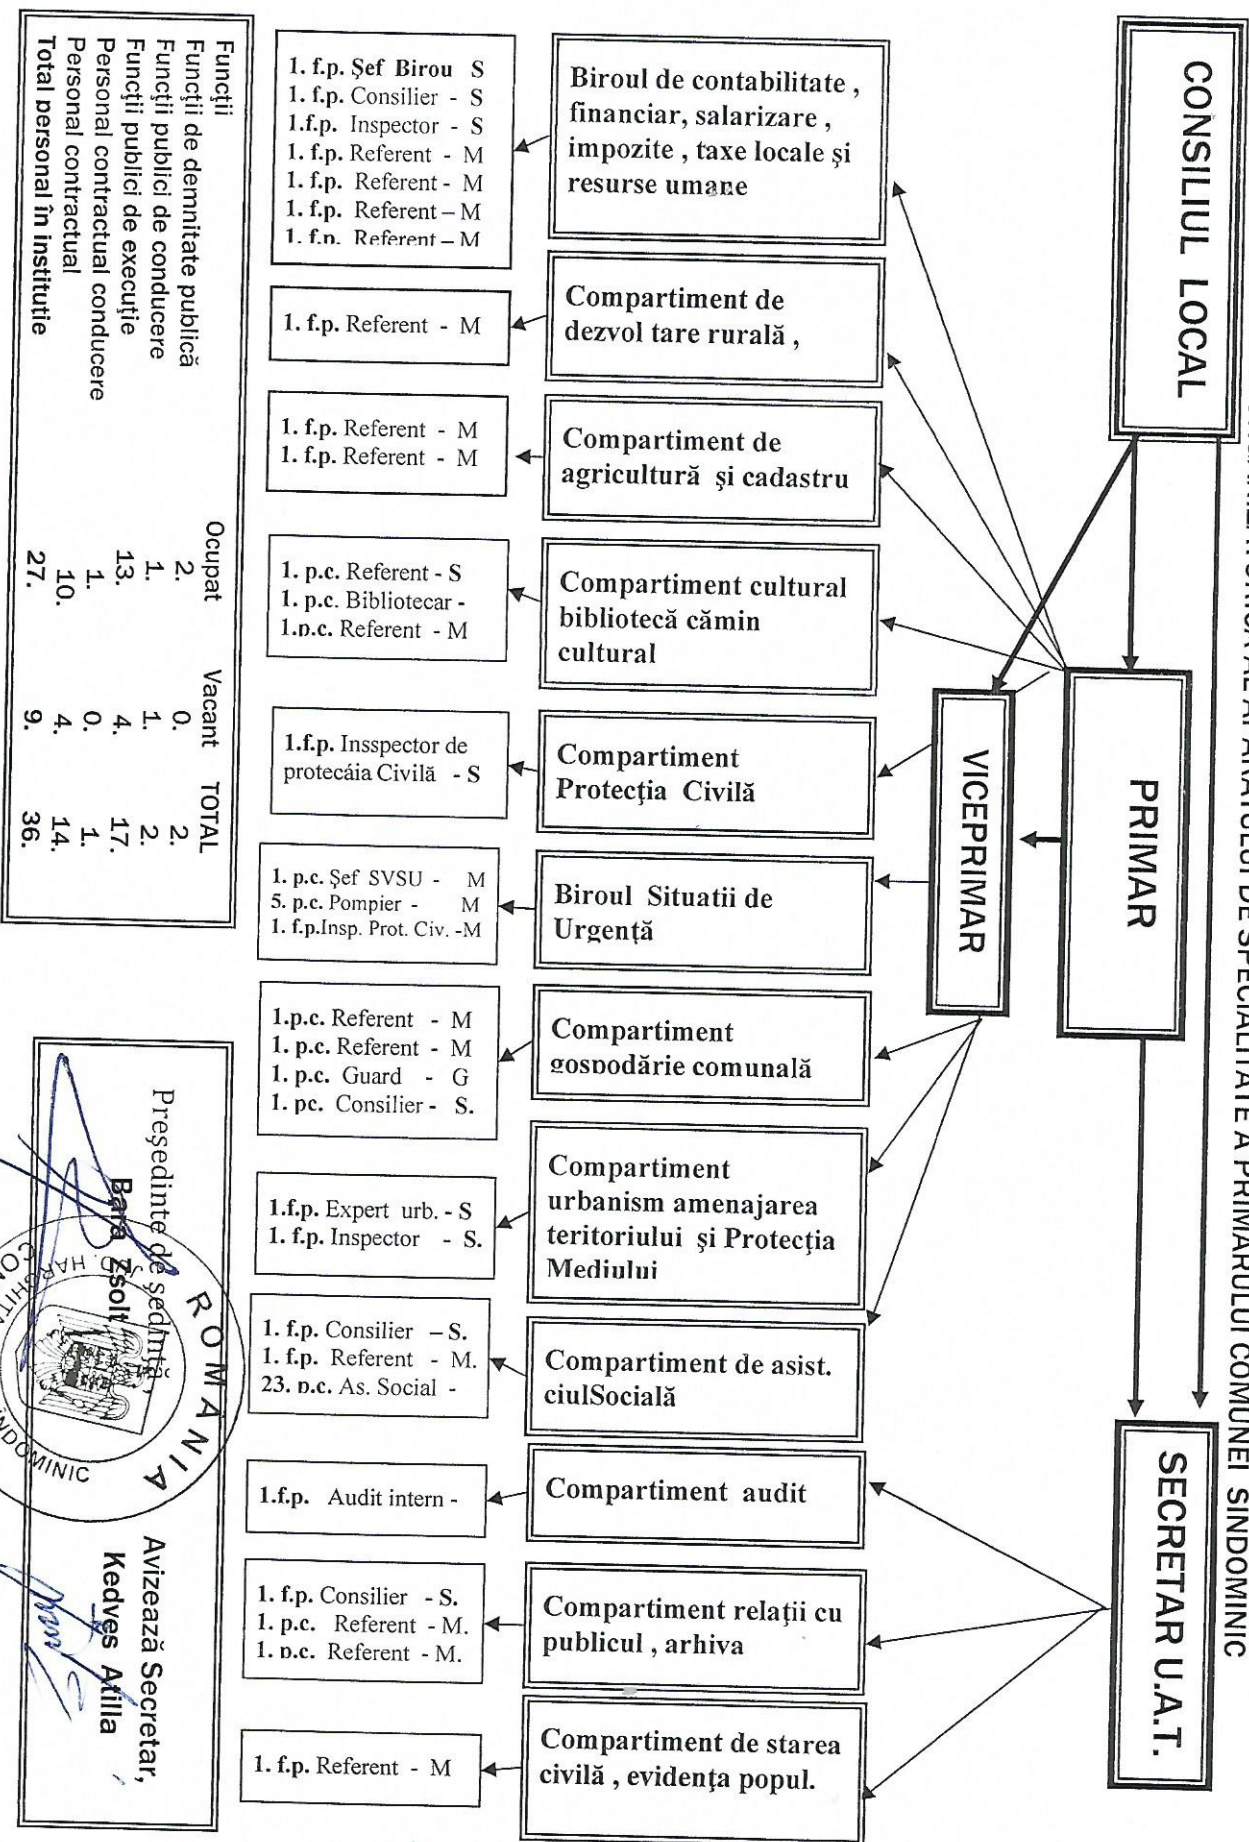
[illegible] APARATULUI DE SPECIALITATE A PRIMARULUI COMUNEI SINDOMINIC

CONSILIUL LOCAL

PRIMAR

VICEPRIMAR

SECRETAR U.A.T.

Biroul de contabilitate , financiar, salarizare , impozite , taxe locale şi resurse umane

1. f.p. Şef Birou S
1. f.p. Consilier - S
1.f.p. Inspector - S
1. f.p. Referent - M
1. f.p. Referent - M
1. f.p. Referent – M
1. f.p. Referent – M

Compartiment de dezvol tare rurală ,

1. f.p. Referent - M

Compartiment de agricultură şi cadastru

1. f.p. Referent - M
1. f.p. Referent - M

Compartiment cultural bibliotecă cămin cultural

1. p.c. Referent - S
1. p.c. Bibliotecar -
1.p.c. Referent - M

Compartiment Protecţia Civilă

1.f.p. Insspector de protecáia Civilă - S

Biroul Situatii de Urgenţă

1. p.c. Şef SVSU - M
5. p.c. Pompier - M
1. f.p.Insp. Prot. Civ. -M

Compartiment gospodărie comunală

1.p.c. Referent - M
1. p.c. Referent - M
1. p.c. Guard - G
1. pc. Consilier - S.

Compartiment urbanism amenajarea teritoriului şi Protecţia Mediului

1.f.p. Expert urb. - S
1. f.p. Inspector - S.

Compartiment de asist. ciulSocială

1. f.p. Consilier – S.
1. f.p. Referent - M.
23. p.c. As. Social -

Compartiment audit

1.f.p. Audit intern -

Compartiment relaţii cu publicul , arhiva

1. f.p. Consilier - S.
1. p.c. Referent - M.
1. p.c. Referent - M.

Compartiment de starea civilă , evidenţa popul.

1. f.p. Referent - M

| Funcţii | Ocupat | Vacant | TOTAL |
|---|---|---|---|
| Funcţii de demnitate publică | 2. | 0. | 2. |
| Funcţii publici de conducere | 1. | 1. | 2. |
| Funcţii publici de execuţie | 13. | 4. | 17. |
| Personal contractual conducere | 1. | 0. | 1. |
| Personal contractual | 10. | 4. | 14. |
| Total personal în instituţie | 27. | 9. | 36. |

Preşedinte de şedinţă,
Bara Zsolt

ROMANIA
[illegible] HARGHITA COMUNA SINDOMINIC

Avizează Secretar,
Kedves Atilla